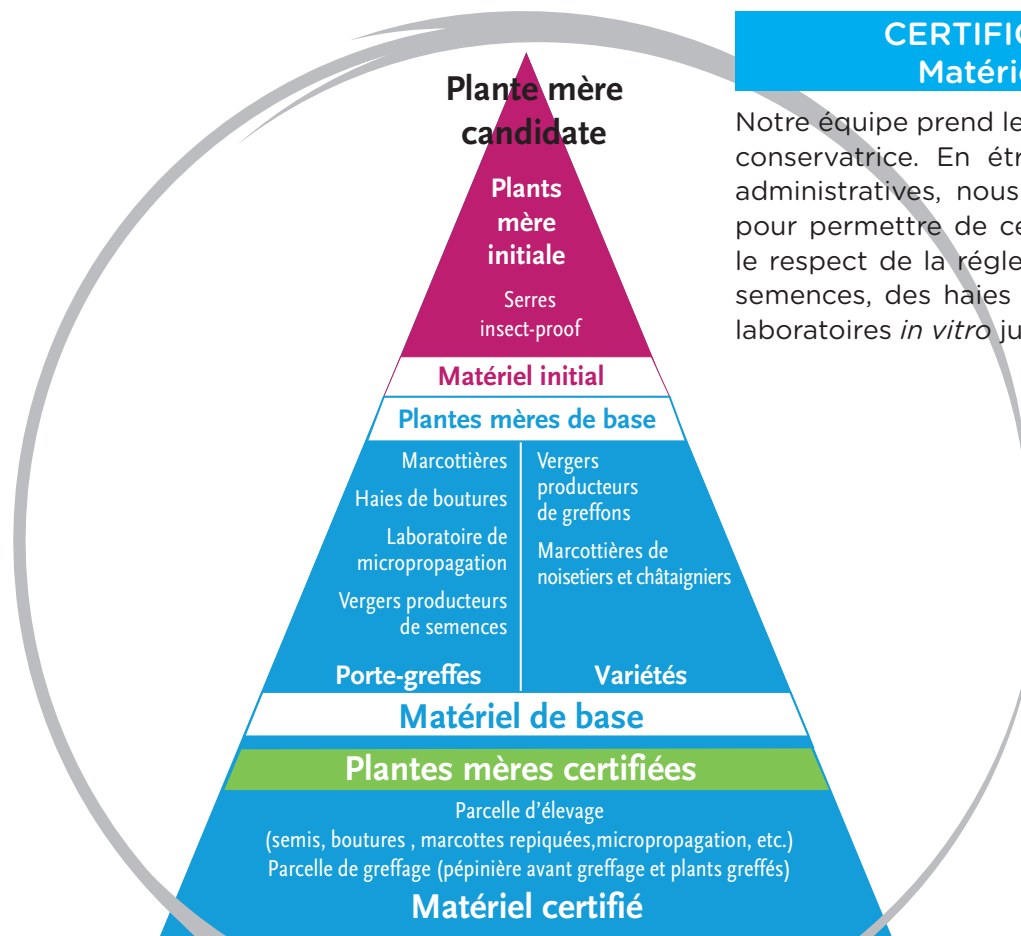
CERTIFIC
Matéri

Notre équipe prend le
conservatrice. En êtr
administratives, nous
pour permettre de ce
le respect de la régle
semences, des haies
laboratoires *in vitro* ju

Plante mère candidate

Plants mère initiale

Serres insect-proof

Matériel initial

Plantes mères de base

Marcottières

Haies de boutures

Laboratoire de micropropagation

Vergers producteurs de semences

Vergers producteurs de greffons

Marcottières de noisetiers et châtaigniers

Porte-greffes

Variétés

Matériel de base

Plantes mères certifiées

Parcelle d'élevage
(semis, boutures , marcottes repiquées,micropropagation, etc.)
Parcelle de greffage (pépinière avant greffage et plants greffés)

Matériel certifié